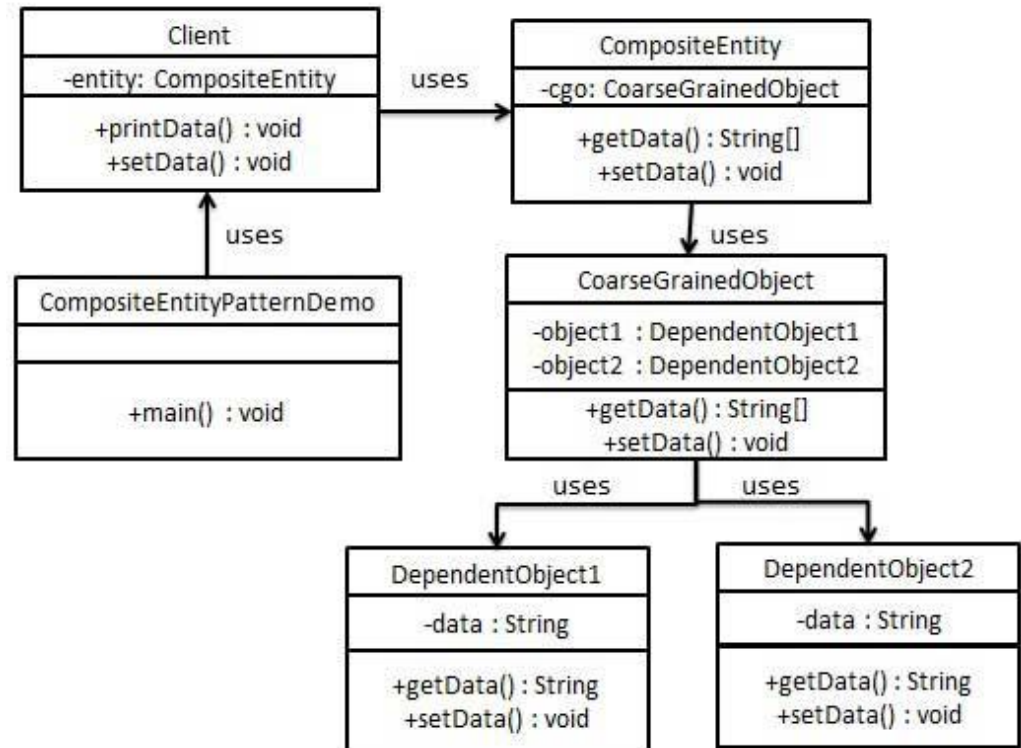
Client
-entity: CompositeEntity
+printData() : void
+setData() : void

uses

CompositeEntity
-cgo: CoarseGrainedObject
+getData() : String[]
+setData() : void

uses

CompositeEntityPatternDemo
+main() : void

uses

CoarseGrainedObject
-object1 : DependentObject1
-object2 : DependentObject2
+getData() : String[]
+setData() : void

uses

uses

DependentObject1
-data : String
+getData() : String
+setData() : void

DependentObject2
-data : String
+getData() : String
+setData() : void